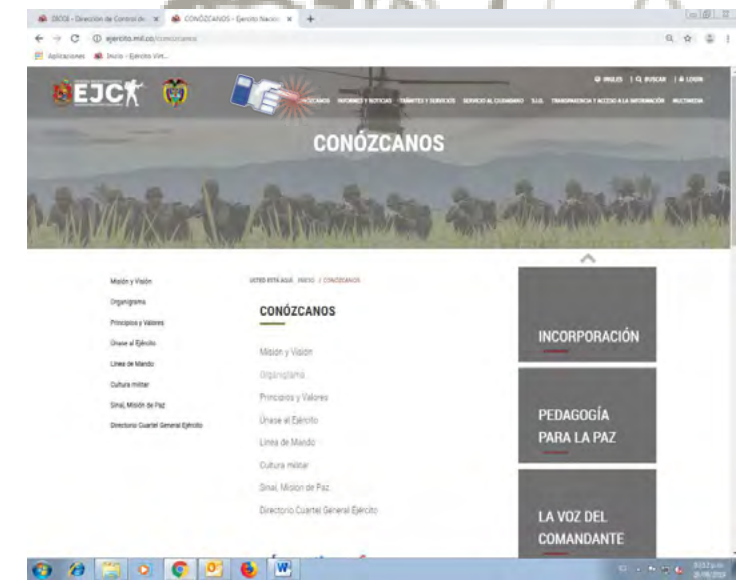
DICOI - Dirección de Control de ×
CONÓZCANOS - Ejercito Nacion ×
+

ejercito.mil.co/conozcanos

Aplicaciones
Inicio - Ejercito Vive...

EJC

INGLES | BUSCAR | LOGIN

CONÓZCANOS   INFORMES Y NOTICIAS   TRÁMITES Y SERVICIOS   SERVICIO AL CIUDADANO   S.I.G.   TRANSPARENCIA Y ACCESO A LA INFORMACIÓN   MULTIMEDIA

CONÓZCANOS

Misión y Visión
Organigrama
Principios y Valores
Únase al Ejército
Línea de Mando
Cultura militar
Sinal, Misión de Paz
Directorio Cuartel General Ejército

USTED ESTÁ AQUÍ: INICIO / CONÓZCANOS

CONÓZCANOS

Misión y Visión
Organigrama
Principios y Valores
Únase al Ejército
Línea de Mando
Cultura militar
Sinal, Misión de Paz
Directorio Cuartel General Ejército

INCORPORACIÓN

PEDAGOGÍA PARA LA PAZ

LA VOZ DEL COMANDANTE

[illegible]